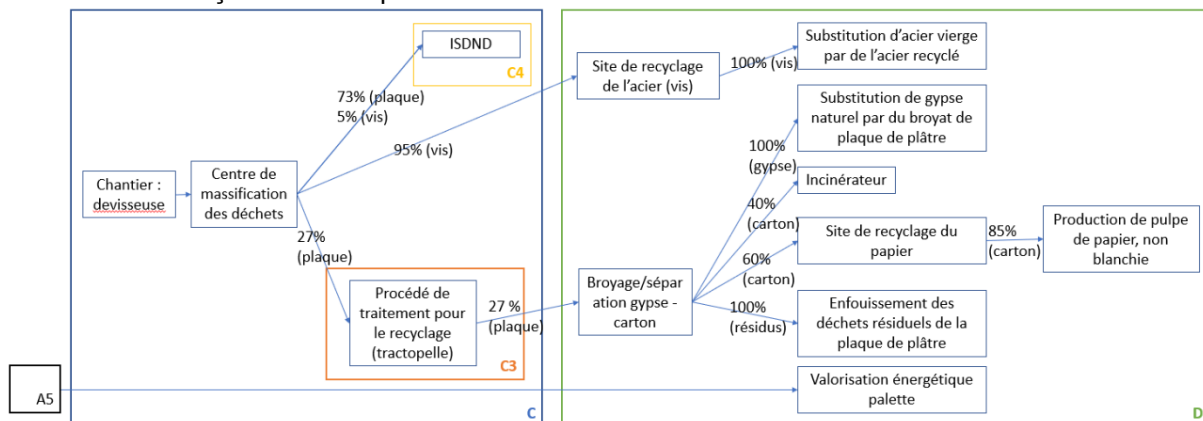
Chantier : devisseuse

Centre de massification des déchets

ISDND

C4

73% (plaque)
5% (vis)

95% (vis)

27% (plaque)

Procédé de traitement pour le recyclage (tractopelle)

C3

27 % (plaque)

C

A5

Site de recyclage de l'acier (vis)

100% (vis)

Substitution d'acier vierge par de l'acier recyclé

Broyage/séparation gypse - carton

100% (gypse)

Substitution de gypse naturel par du broyat de plaque de plâtre

40% (carton)

Incinérateur

60% (carton)

Site de recyclage du papier

85% (carton)

Production de pulpe de papier, non blanchie

100% (résidus)

Enfouissement des déchets résiduels de la plaque de plâtre

Valorisation énergétique palette

D